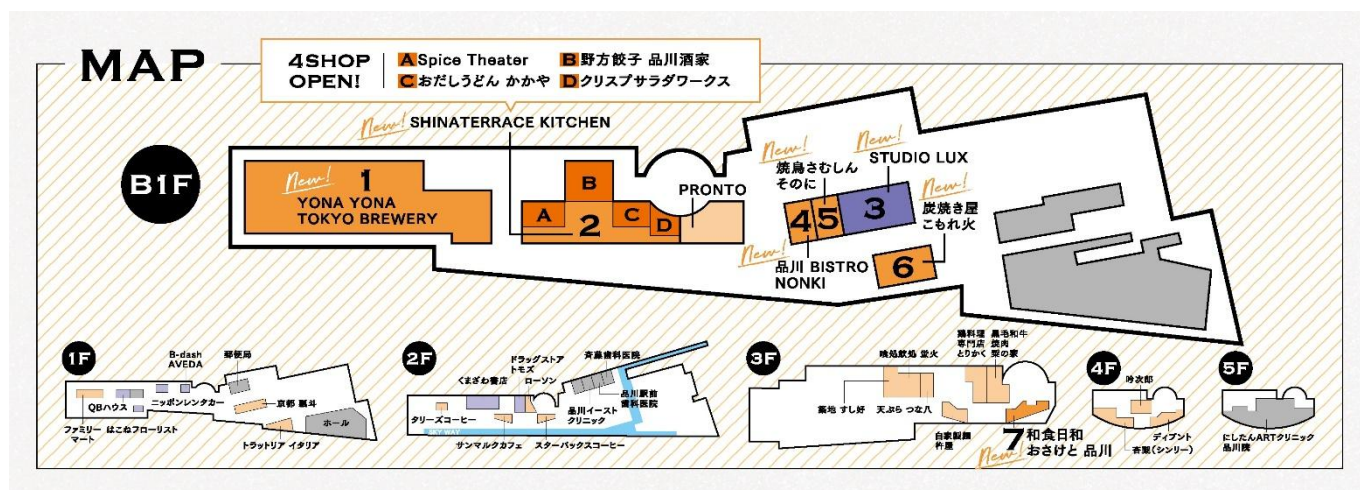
MAP

4SHOP OPEN!
A Spice Theater
B 野方餃子 品川酒家
C おだしうどん かかや
D クリスプサラダワークス

B1F

New! SHINATERRACE KITCHEN

New! 1 YONA YONA TOKYO BREWERY

A B C D 2

PRONTO

New! 焼鳥さむしん そのに

New! STUDIO LUX

New! 炭焼き屋 こもれ火

4 5 3

New! 品川 BISTRO NONKI

6

1F
B-dash AVEDA
郵便局
ニッポンレンタカー
QBハウス
京都 瓢斗
ファミリーマート
はこねフローリスト
ホール
トラットリア イタリア

2F
ドラッグストア トモズ
斉藤歯科医院
くまざわ書店
ローソン
品川駅前歯科医院
タリーズコーヒー
品川イーストクリニック
SKY WAY
サンマルクカフェ
スターバックスコーヒー

3F
鶏料理専門店 とりかく
黒毛和牛 焼肉 梨の家
晩処飲処 蛍火
築地 すし好
天ぷら つな八
自家製麺 杵屋
New! 7 和食日和 おさけと 品川

4F
吟次郎
ディブント
吉聚（シンリー）

5F
にしたんARTクリニック 品川院